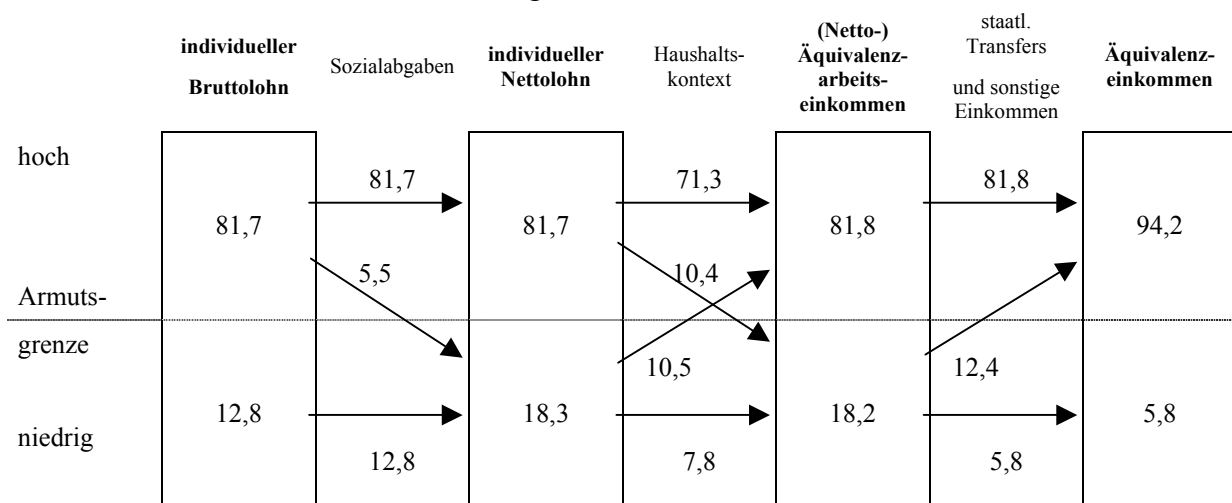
individueller Bruttolohn

Sozialabgaben

individueller Nettolohn

Haushaltskontext

(Netto-) Äquivalenzarbeitseinkommen

staatl. Transfers und sonstige Einkommen

Äquivalenzeinkommen

hoch

Armutsgrenze

niedrig

81,7

81,7

81,7

5,5

71,3

10,4

81,8

81,8

94,2

10,5

12,4

12,8

12,8

18,3

7,8

18,2

5,8

5,8